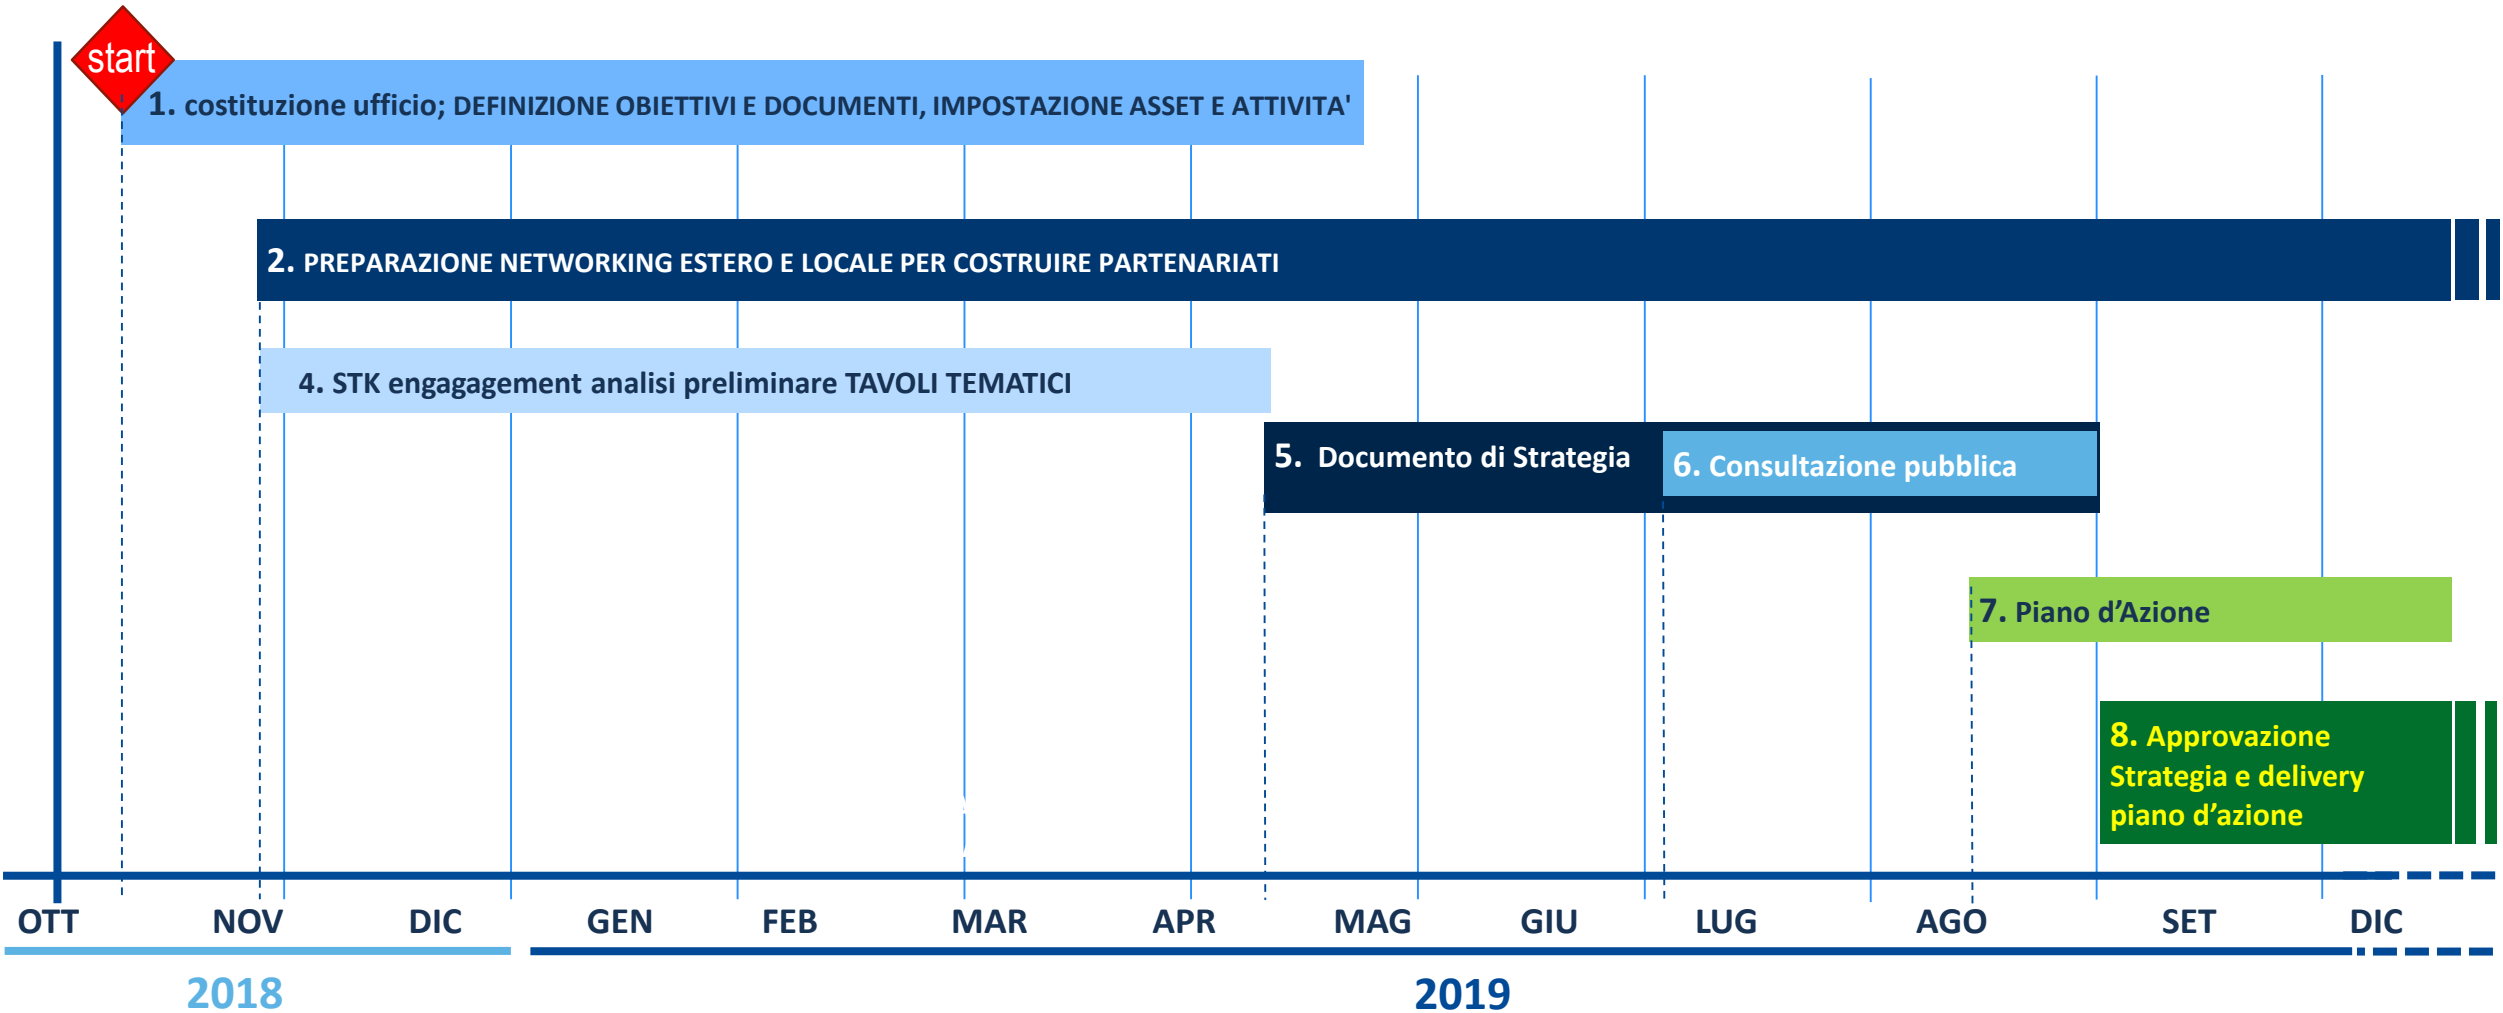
start

1. costituzione ufficio; DEFINIZIONE OBIETTIVI E DOCUMENTI, IMPOSTAZIONE ASSET E ATTIVITA'

2. PREPARAZIONE NETWORKING ESTERO E LOCALE PER COSTRUIRE PARTENARIATI

4. STK engagagement analisi preliminare TAVOLI TEMATICI

5. Documento di Strategia

6. Consultazione pubblica

7. Piano d'Azione

8. Approvazione Strategia e delivery piano d'azione

OTT NOV DIC GEN FEB MAR APR MAG GIU LUG AGO SET DIC

2018

2019